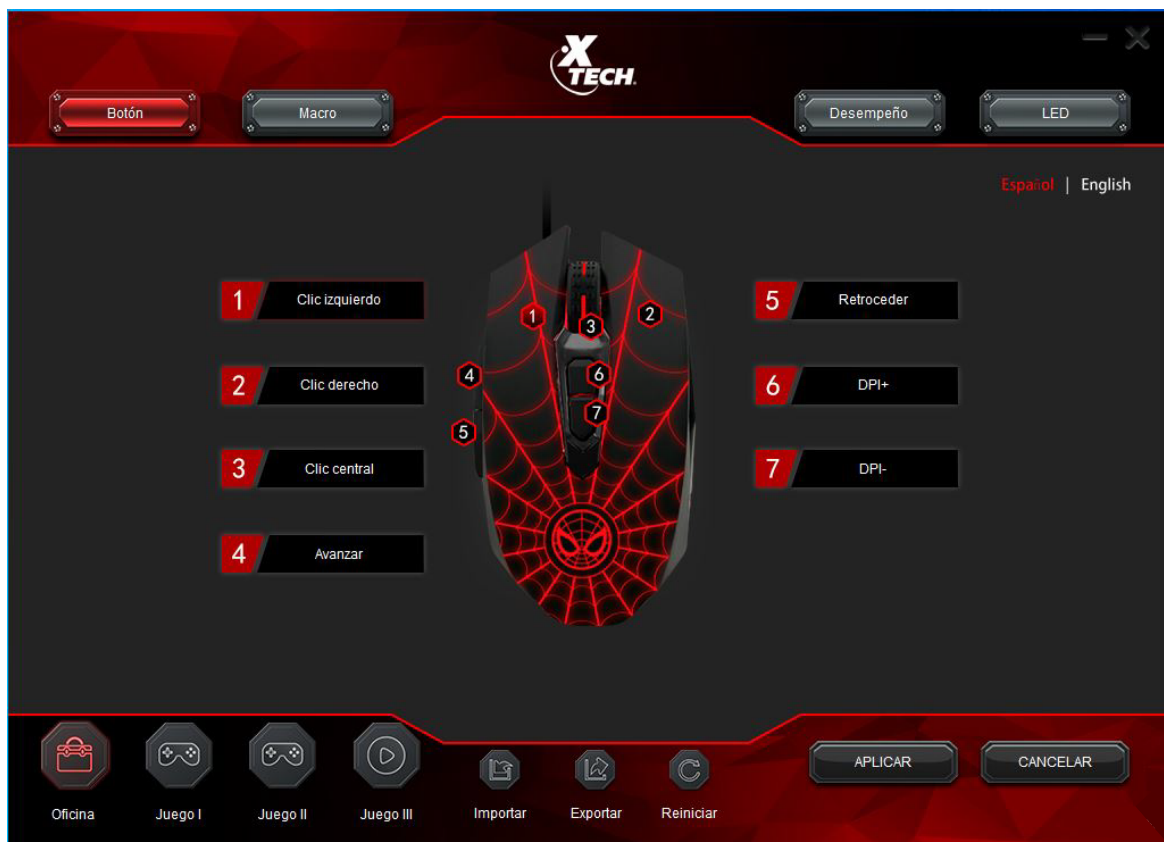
XTECH

Botón
Macro
Desempeño
LED

Español | English

1 Clic izquierdo
2 Clic derecho
3 Clic central
4 Avanzar

1
2
3
4
5
6
7

5 Retroceder
6 DPI+
7 DPI-

Oficina
Juego I
Juego II
Juego III
Importar
Exportar
Reiniciar
APLICAR
CANCELAR